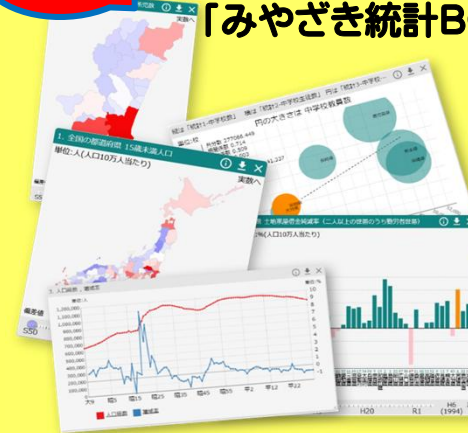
「みやざき統計B

実数へ

1. 全国の都道府県 15歳未満人口

単位:人(人口10万人当たり)

実数へ

円の大きさは 中学校教員数

1. 人口総数、増減率

1,300,000
1,200,000
1,100,000
1,000,000
900,000
800,000
700,000
600,000
500,000
400,000
300,000

10
9
8
7
6
5
4
3
2
1
0
-1

大9
昭5
昭15
昭25
昭35
昭45
昭55
平2
平12
平22

人口総数
増減率

H20
R1
H6
(1994)